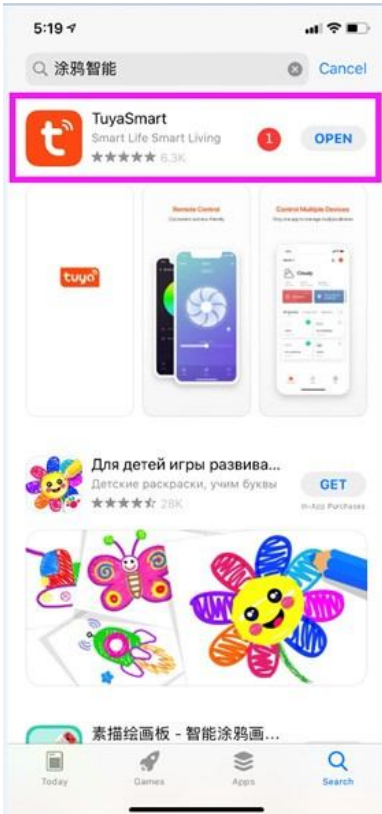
5:19

涂鸦智能

Cancel

TuyaSmart
Smart Life Smart Living
★★★★★ 6.3K

1

OPEN

tuya

Remote Control

Control Multiple Devices

Для детей игры развива...
Детские раскраски, учим буквы
★★★★☆ 28K

GET
In-App Purchases

素描绘画板 - 智能涂鸦画...

Today

Games

Apps

Search